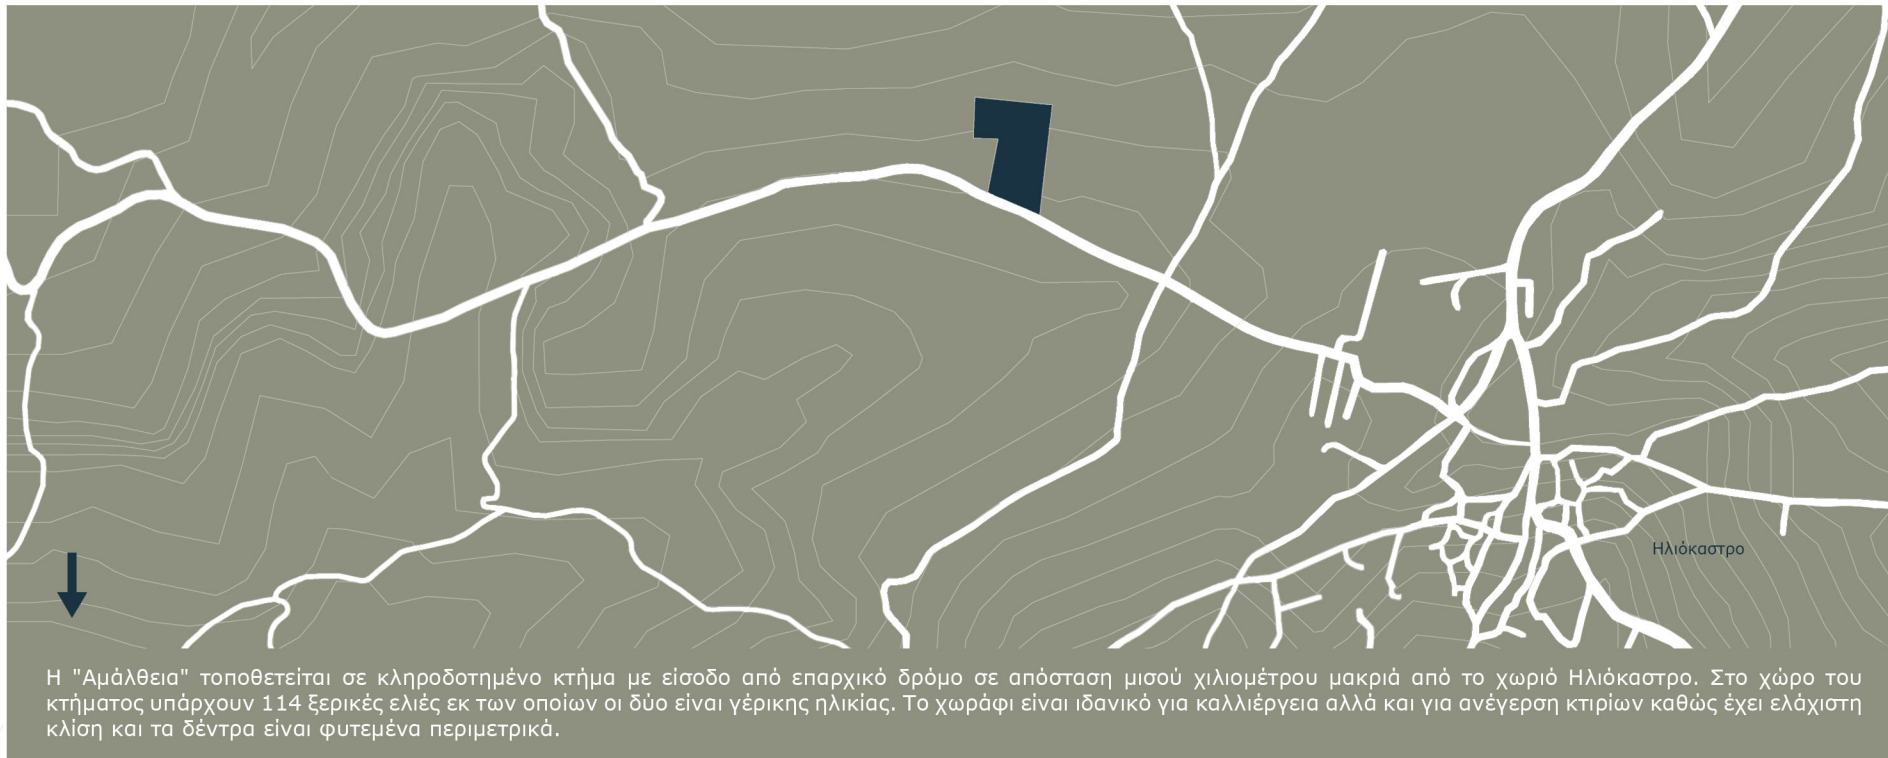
Ηλιόκαστρο

Η "Αμάλθεια" τοποθετείται σε κληροδοτημένο κτήμα με είσοδο από επαρχικό δρόμο σε απόσταση μισού χιλιομέτρου μακριά από το χωριό Ηλιόκαστρο. Στο χώρο του κτήματος υπάρχουν 114 ξερικές ελιές εκ των οποίων οι δύο είναι γέρικης ηλικίας. Το χωράφι είναι ιδανικό για καλλιέργεια αλλά και για ανέγερση κτιρίων καθώς έχει ελάχιστη κλίση και τα δέντρα είναι φυτεμένα περιμετρικά.